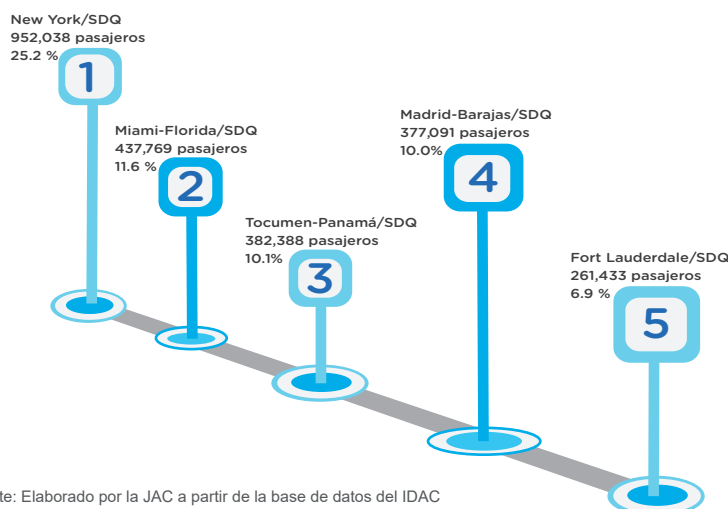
New York/SDQ
952,038 pasajeros
25.2 %

1

Miami-Florida/SDQ
437,769 pasajeros
11.6 %

2

Tocumen-Panamá/SDQ
382,388 pasajeros
10.1%

3

Madrid-Barajas/SDQ
377,091 pasajeros
10.0%

4

Fort Lauderdale/SDQ
261,433 pasajeros
6.9 %

5

te: Elaborado por la JAC a partir de la base de datos del IDAC